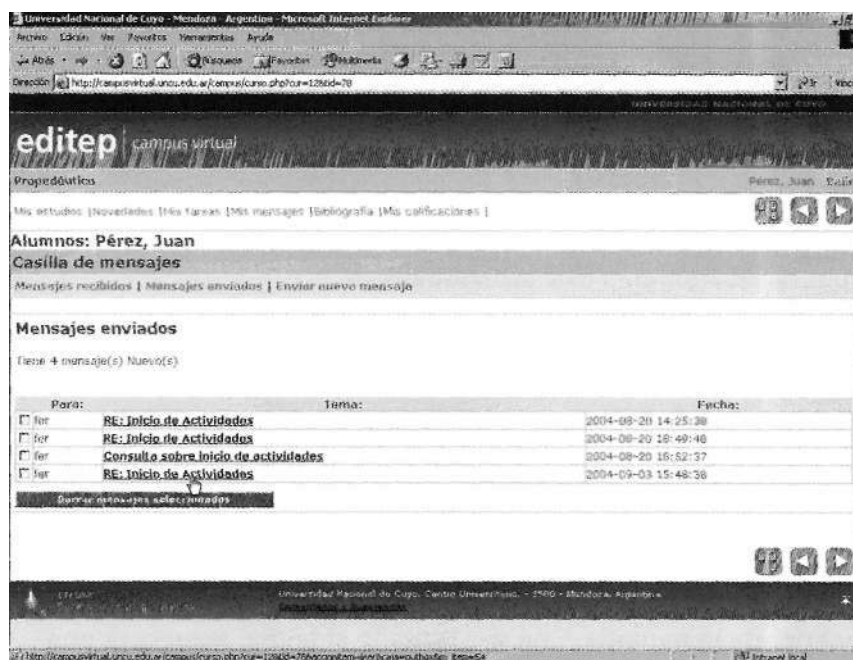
Universidad Nacional de Cuyo - Mendoza - Argentina - Microsoft Internet Explorer

Archivo Edición Ver Favoritos Herramientas Ayuda

Atrás Búsqueda Favoritos Multimedia

Dirección http://campusvirtual.uncu.edu.ar/campus/curso.php?cur=128&id=78

Ir Vínc

UNIVERSIDAD NACIONAL DE CUYO

editep | campus virtual

Propedéutica

Pérez, Juan Salir

Mis estudios |Novedades |Mis tareas |Mis mensajes |Bibliografía |Mis calificaciones |

Alumnos: Pérez, Juan

Casilla de mensajes

Mensajes recibidos | Mensajes enviados | Enviar nuevo mensaje

Mensajes enviados

Tiene 4 mensaje(s) Nuevo(s)

| Para: | Tema: | Fecha: |
|---|---|---|
| fer | RE: Inicio de Actividades | 2004-08-20 14:25:38 |
| fer | RE: Inicio de Actividades | 2004-08-20 18:49:48 |
| fer | Consulta sobre inicio de actividades | 2004-08-20 16:52:37 |
| fer | RE: Inicio de Actividades | 2004-09-03 15:48:38 |

Borrar mensajes seleccionados

Universidad Nacional de Cuyo. Centro Universitario. - 5500 - Mendoza, Argentina

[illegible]

http://campusvirtual.uncu.edu.ar/campus/curso.php?cur=128&id=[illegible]

Intranet local